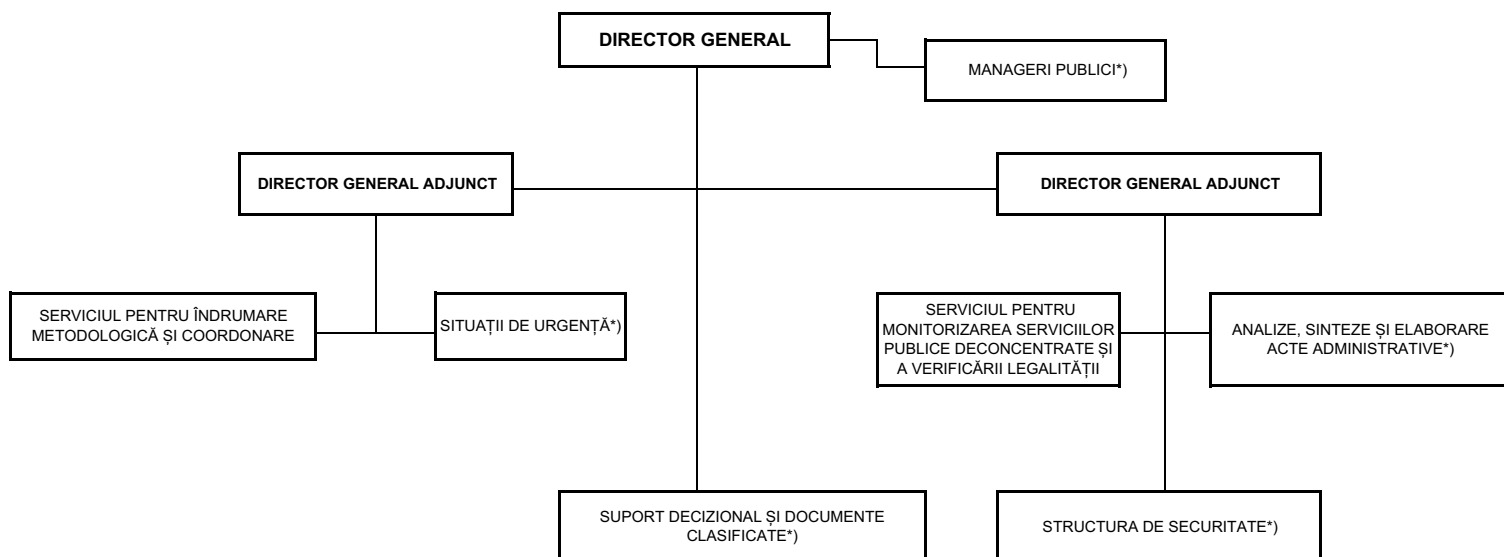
DIRECTOR GENERAL

MANAGERI PUBLICI*)

DIRECTOR GENERAL ADJUNCT

DIRECTOR GENERAL ADJUNCT

SERVICIUL PENTRU ÎNDRUMARE METODOLOGICĂ ȘI COORDONARE

SITUAȚII DE URGENȚĂ*)

SERVICIUL PENTRU MONITORIZAREA SERVICIILOR PUBLICE DECONCENTRATE ȘI A VERIFICĂRII LEGALITĂȚII

ANALIZE, SINTEZE ȘI ELABORARE ACTE ADMINISTRATIVE*)

SUPORT DECIZIONAL ȘI DOCUMENTE CLASIFICATE*)

STRUCTURA DE SECURITATE*)